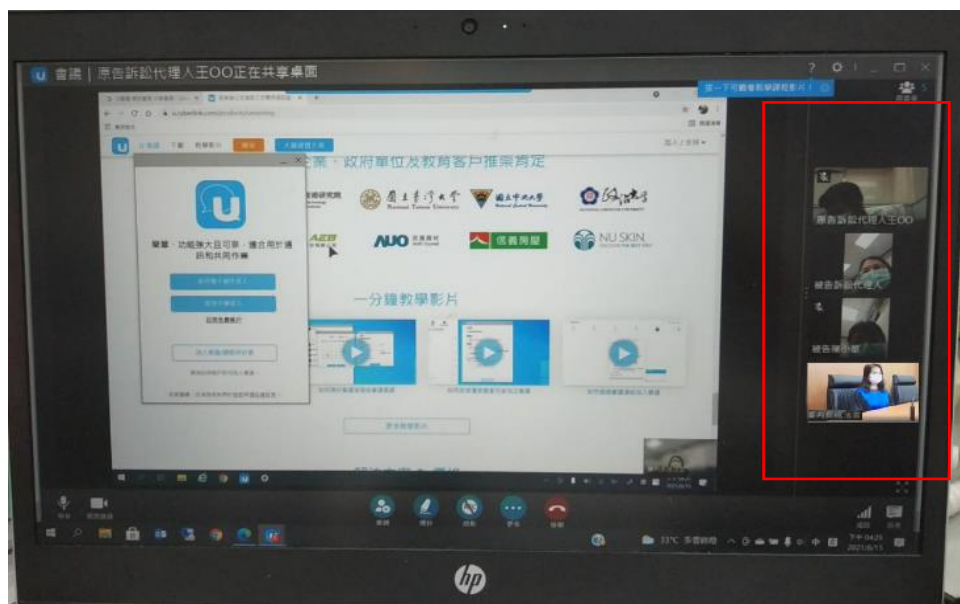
會議 | 原告訴訟代理人王OO正在共享桌面

企業、政府單位及教育客戶推崇肯定

國立臺灣大學

AUO

信義房屋

NU SKIN

簡單、功能強大且可靠，適合用於通訊和共同作業

一分鐘教學影片

原告訴訟代理人王OO

被告訴訟代理人

被告陳小姐

33°C

2021/6/15

hp